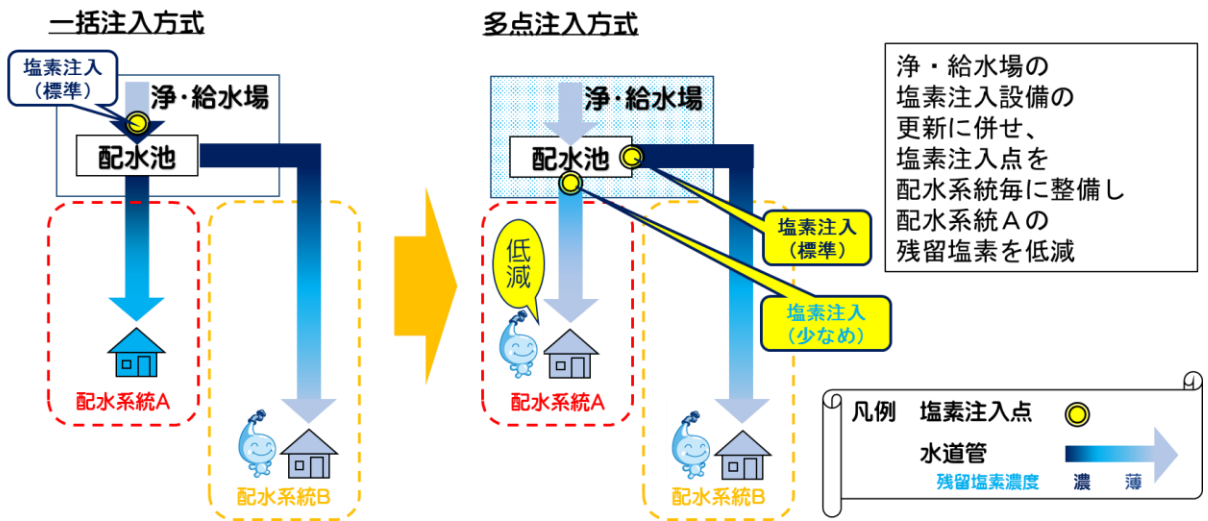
一括注入方式

塩素注入（標準）

浄・給水場

配水池

配水系統A

配水系統B

多点注入方式

浄・給水場

配水池

低減

塩素注入（標準）

塩素注入（少なめ）

配水系統A

配水系統B

浄・給水場の
塩素注入設備の
更新に併せ、
塩素注入点を
配水系統毎に整備し
配水系統Aの
残留塩素を低減

凡例　塩素注入点

水道管

残留塩素濃度　濃　薄